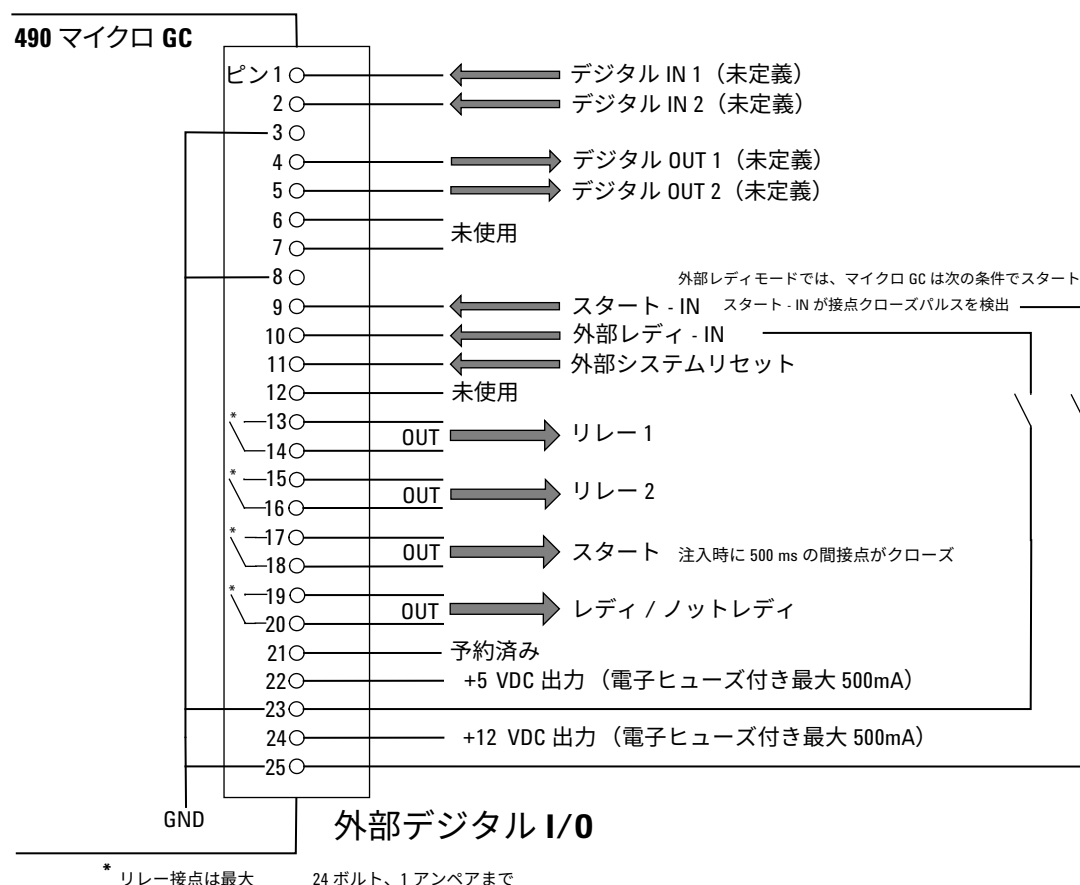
490 マイクロ GC

ピン 1
2
3
4
5
6
7
8
9
10
11
12
13
14
15
16
17
18
19
20
21
22
23
24
25

デジタル IN 1（未定義）
デジタル IN 2（未定義）
デジタル OUT 1（未定義）
デジタル OUT 2（未定義）
未使用
外部レディモードでは、マイクロ GC は次の条件でスタート
スタート - IN
スタート - IN が接点クローズパルスを検出
外部レディ - IN
外部システムリセット
未使用
*
OUT
リレー 1
*
OUT
リレー 2
*
OUT
スタート 注入時に 500 ms の間接点がクローズ
*
OUT
レディ / ノットレディ
予約済み
+5 VDC 出力（電子ヒューズ付き最大 500mA）
+12 VDC 出力（電子ヒューズ付き最大 500mA）

GND

外部デジタル I/O

* リレー接点は最大 24 ボルト、1 アンペアまで